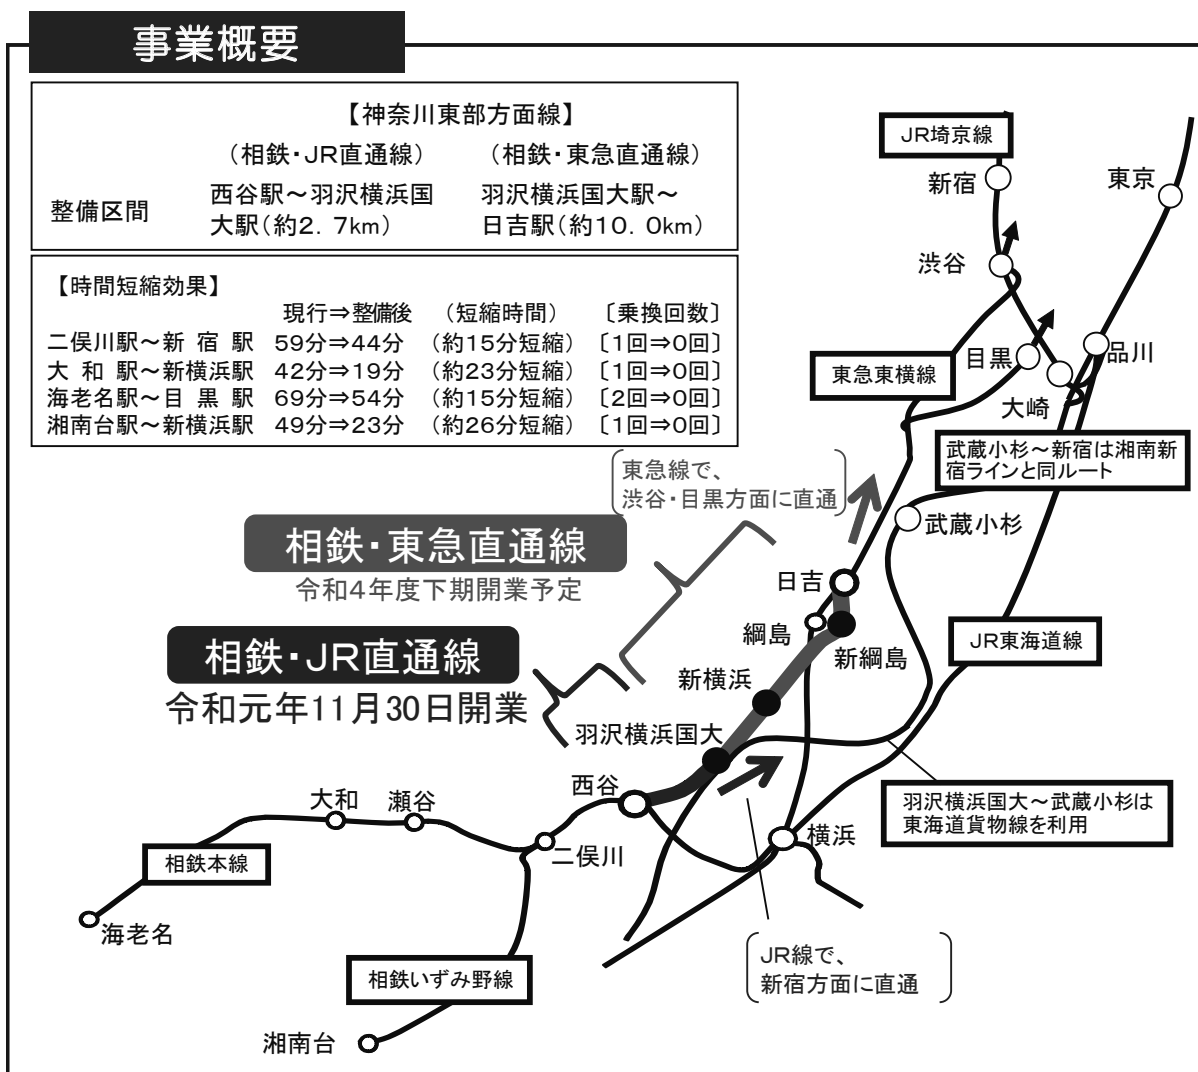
事業概要

【神奈川東部方面線】

| | （相鉄・JR直通線） | （相鉄・東急直通線） |
|---|---|---|
| 整備区間 | 西谷駅～羽沢横浜国大駅（約2．7km） | 羽沢横浜国大駅～日吉駅（約10．0km） |

【時間短縮効果】

| | 現行⇒整備後 | （短縮時間） | 〔乗換回数〕 |
|---|---|---|---|
| 二俣川駅～新 宿 駅 | 59分⇒44分 | （約15分短縮） | 〔1回⇒0回〕 |
| 大 和 駅～新横浜駅 | 42分⇒19分 | （約23分短縮） | 〔1回⇒0回〕 |
| 海老名駅～目 黒 駅 | 69分⇒54分 | （約15分短縮） | 〔2回⇒0回〕 |
| 湘南台駅～新横浜駅 | 49分⇒23分 | （約26分短縮） | 〔1回⇒0回〕 |

JR埼京線
新宿
東京
渋谷
目黒
品川
東急東横線
大崎
武蔵小杉～新宿は湘南新宿ラインと同ルート
東急線で、渋谷・目黒方面に直通
武蔵小杉
相鉄・東急直通線
令和4年度下期開業予定
日吉
綱島
新綱島
JR東海道線
相鉄・JR直通線
令和元年11月30日開業
新横浜
羽沢横浜国大
西谷
大和
瀬谷
羽沢横浜国大～武蔵小杉は東海道貨物線を利用
横浜
相鉄本線
二俣川
海老名
JR線で、新宿方面に直通
相鉄いずみ野線
湘南台